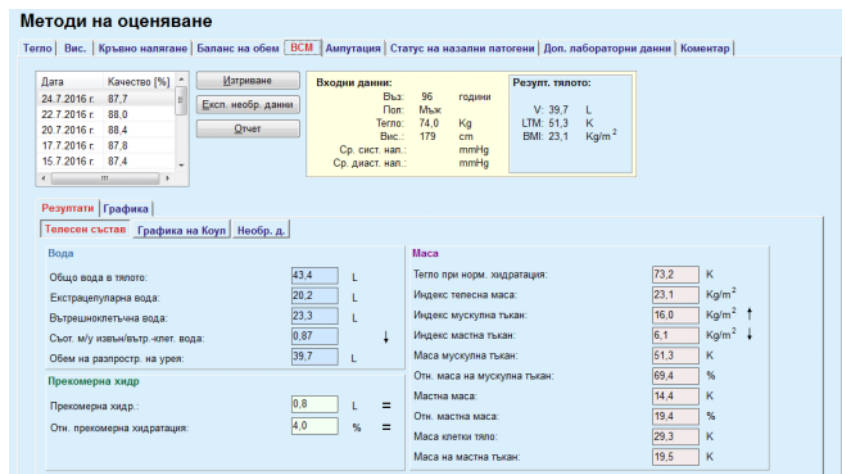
Методи на оценяване

Тегло | Вис. | Кръвно налягане | Баланс на обем | BCM | Ампутация | Статус на назални патогени | Доп. лабораторни данни | Коментар

| Дата | Качество [%] |
|---|---|
| 24.7.2016 г. | 87,7 |
| 22.7.2016 г. | 88,0 |
| 20.7.2016 г. | 88,4 |
| 17.7.2016 г. | 87,8 |
| 15.7.2016 г. | 87,4 |

Изтриване
Експ. необр. данни
Отчет

Входни данни:
Въз: 96 години
Пол: Мъж
Тегло: 74,0 Kg
Вис.: 179 cm
Ср. сист. нап.: mmHg
Ср. диаст. нап.: mmHg

Резулт. тялото:
V: 39,7 L
LTM: 51,3 K
BMI: 23,1 Kg/m$^2$

Резултати | Графика

Телесен състав | Графика на Коул | Необр. д.

Вода
Общо вода в тялото: 43,4 L
Екстрацелуларна вода: 20,2 L
Вътрешноклетъчна вода: 23,3 L
Съот. м/у извън/вътр.-клет. вода: 0,87 ↓
Обем на разпростр. на урея: 39,7 L

Прекомерна хидр
Прекомерна хидр.: 0,8 L =
Отн. прекомерна хидратация: 4,0 % =

Маса
Тегло при норм. хидратация: 73,2 K
Индекс телесна маса: 23,1 Kg/m$^2$
Индекс мускулна тъкан: 16,0 Kg/m$^2$ ↑
Индекс мастна тъкан: 6,1 Kg/m$^2$ ↓
Маса мускулна тъкан: 51,3 K
Отн. маса на мускулна тъкан: 69,4 %
Мастна маса: 14,4 K
Отн. мастна маса: 19,4 %
Маса клетки тяло: 29,3 K
Маса на мастна тъкан: 19,5 K